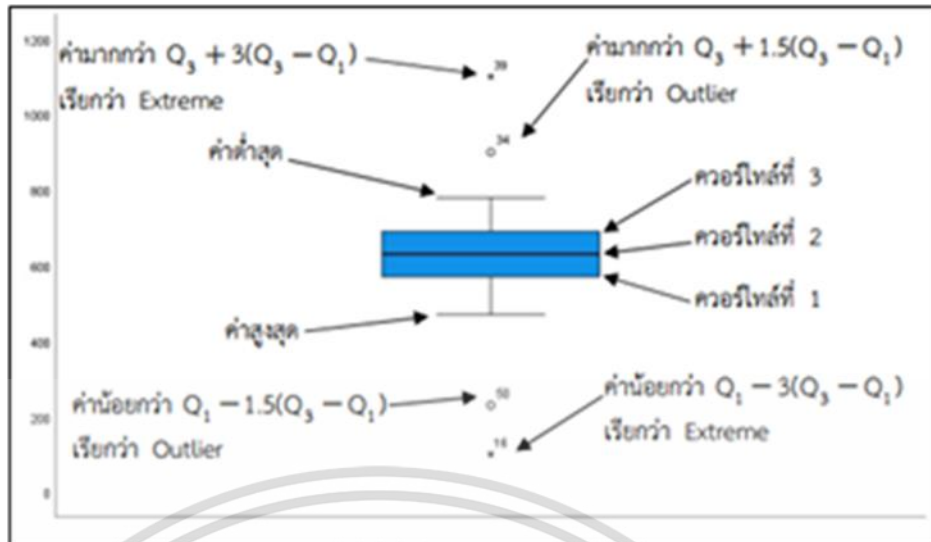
1200

ค่ามากกว่า $Q_3 + 3(Q_3 - Q_1)$ เรียกว่า Extreme

39

ค่ามากกว่า $Q_3 + 1.5(Q_3 - Q_1)$ เรียกว่า Outlier

1000

34

ค่าต่ำสุด

800

ควอร์ไทล์ที่ 3

ควอร์ไทล์ที่ 2

600

ควอร์ไทล์ที่ 1

ค่าสูงสุด

400

ค่าน้อยกว่า $Q_1 - 1.5(Q_3 - Q_1)$ เรียกว่า Outlier

50

ค่าน้อยกว่า $Q_1 - 3(Q_3 - Q_1)$ เรียกว่า Extreme

200

16

0